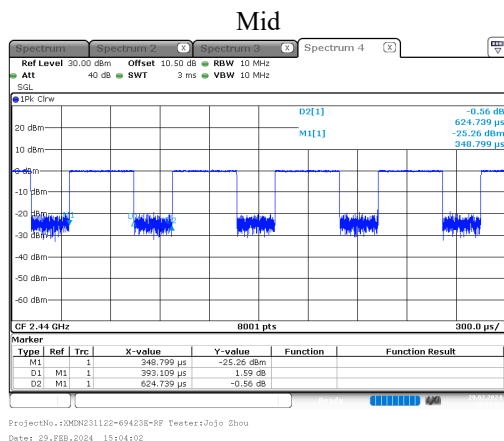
Mid

Spectrum | Spectrum 2 | Spectrum 3 | Spectrum 4

Ref Level 30.00 dBm Offset 10.50 dB RBW 10 MHz
Att 40 dB SWT 3 ms VBW 10 MHz
SGL

1Pk Clrw

D2[1] -0.56 dB
624.739 µs
M1[1] -25.26 dBm
348.799 µs

20 dBm
10 dBm
0 dBm
-10 dBm
-20 dBm
-30 dBm
-40 dBm
-50 dBm
-60 dBm

M1
D2

CF 2.44 GHz 8001 pts 300.0 µs/

Marker

| Type | Ref | Trc | X-value | Y-value | Function | Function Result |
|---|---|---|---|---|---|---|
| M1 | | 1 | 348.799 µs | -25.26 dBm | | |
| D1 | M1 | 1 | 393.109 µs | 1.59 dB | | |
| D2 | M1 | 1 | 624.739 µs | -0.56 dB | | |

ProjectNo.:XMDN231122-69423E-RF Tester:Jojo Zhou
Date: 29.FEB.2024 15:04:02